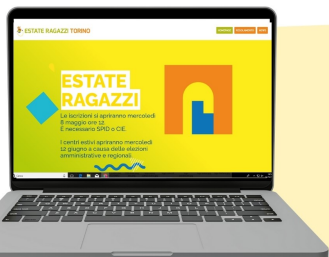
ESTATE RAGAZZI TORINO

ESTATE RAGAZZI

Le iscrizioni si apriranno mercoledì 8 maggio ore 12. È necessario SPID o CIE.

I centri estivi apriranno mercoledì 12 giugno a causa delle elezioni amministrative e regionali.